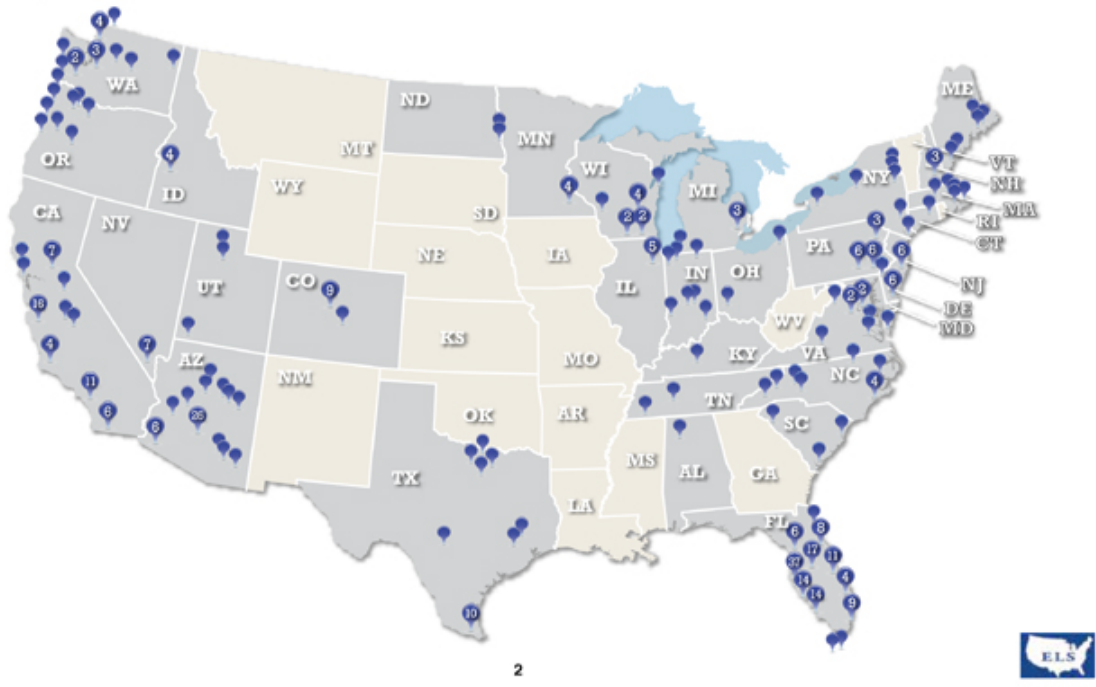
4
2
3
WA
OR
ID
4
CA
7
NV
16
4
7
11
6
UT
CO
9
AZ
26
6
NM
WY
MT
ND
SD
NE
KS
OK
TX
10
MN
IA
MO
AR
LA
MS
AL
GA
WI
4
4
2
2
IL
5
MI
3
IN
OH
KY
TN
WV
VA
NC
4
SC
FL
6
8
17
33
11
14
4
14
9
PA
6
6
6
6
2
2
NY
3
3
ME
VT
NH
MA
RI
CT
NJ
DE
MD
2
ELS